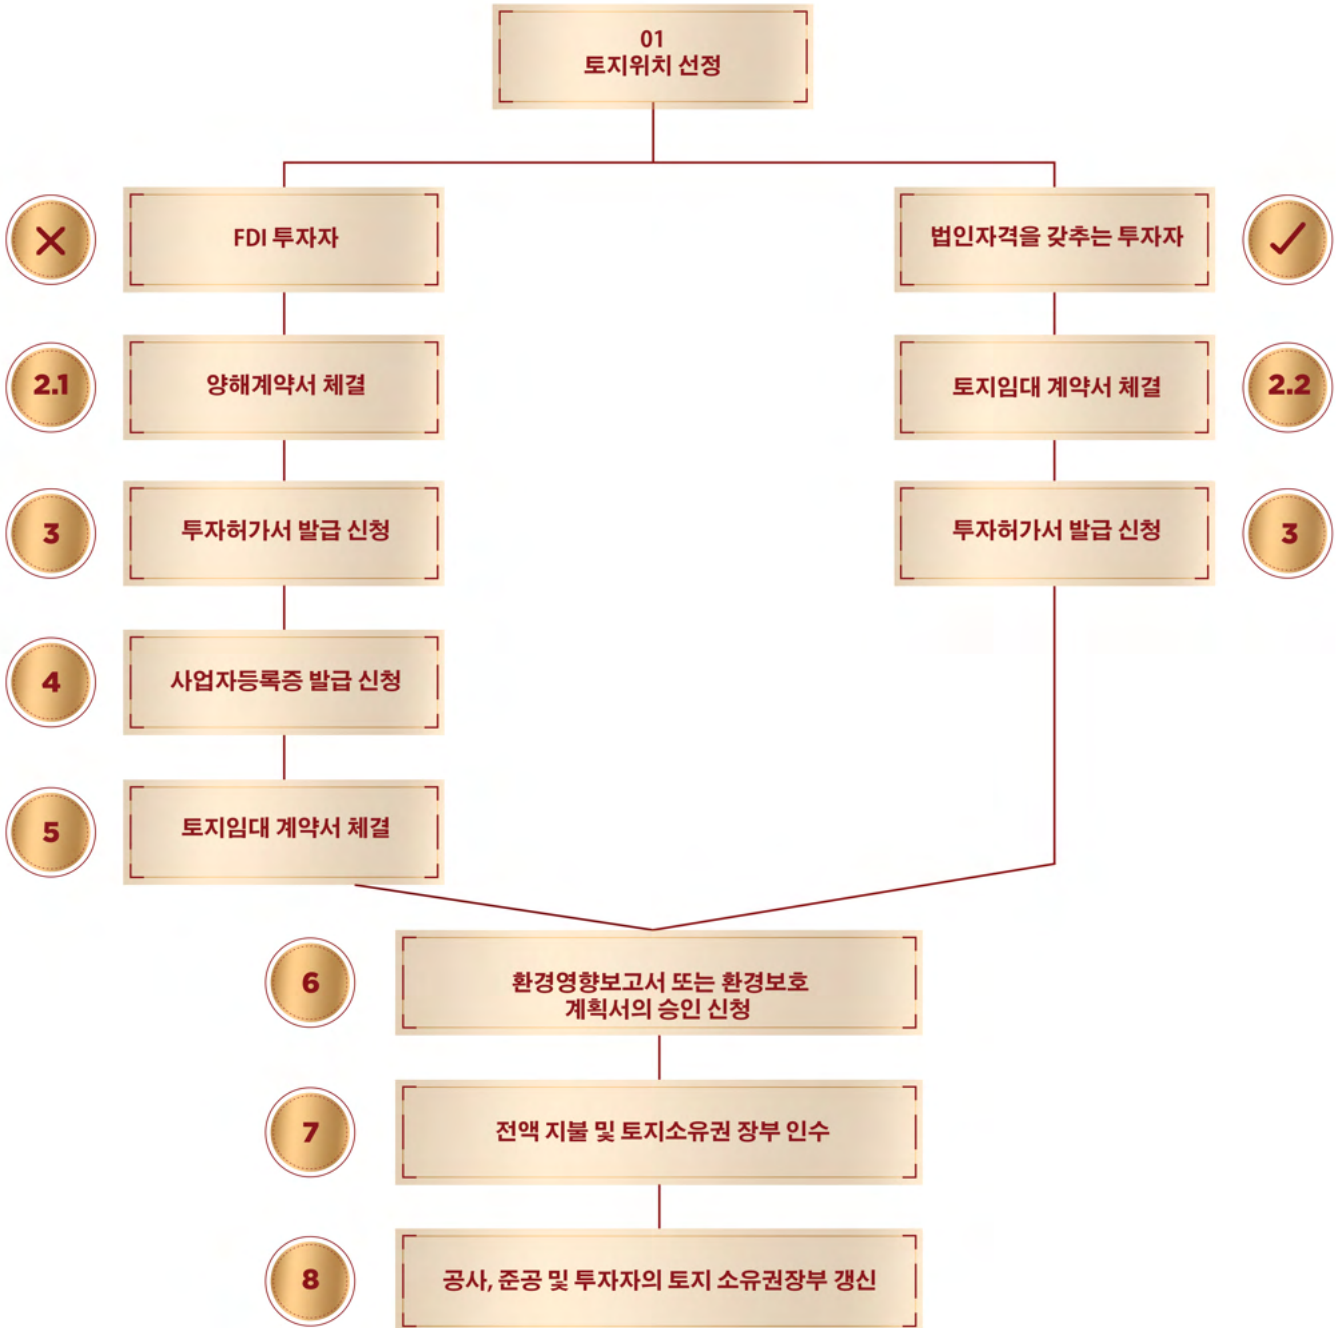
01
토지위치 선정

FDI 투자자

법인자격을 갖추는 투자자

2.1
양해계약서 체결

3
투자허가서 발급 신청

4
사업자등록증 발급 신청

5
토지임대 계약서 체결

2.2
토지임대 계약서 체결

3
투자허가서 발급 신청

6
환경영향보고서 또는 환경보호 계획서의 승인 신청

7
전액 지불 및 토지소유권 장부 인수

8
공사, 준공 및 투자자의 토지 소유권장부 갱신